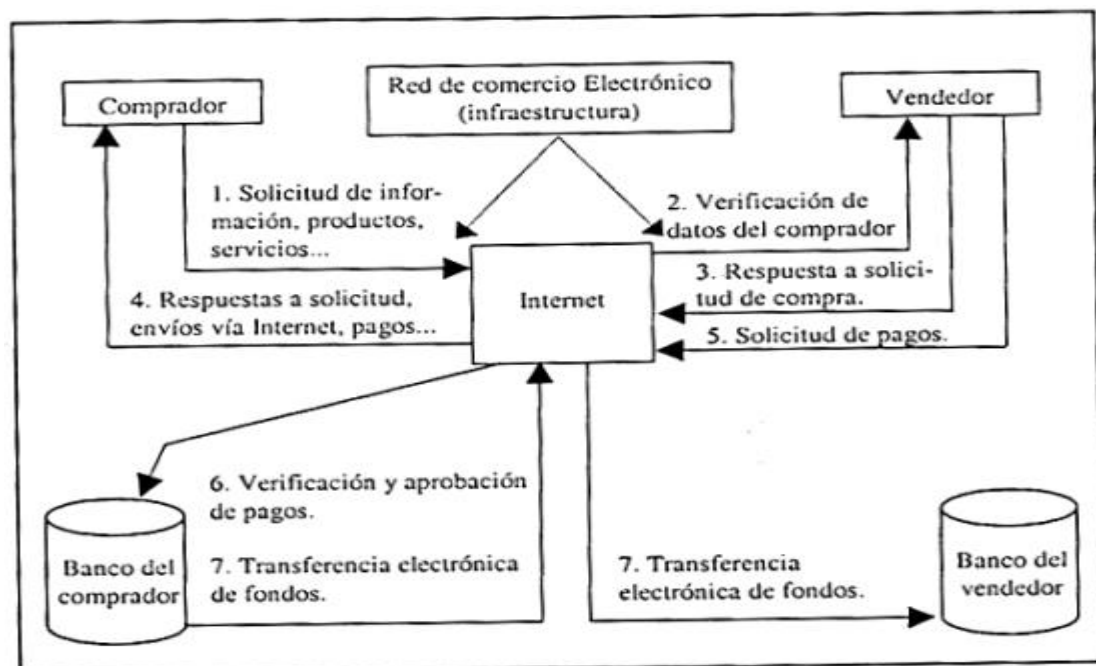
Comprador

Red de comercio Electrónico (infraestructura)

Vendedor

1. Solicitud de información, productos, servicios...

2. Verificación de datos del comprador

3. Respuesta a solicitud de compra.

4. Respuestas a solicitud, envíos vía Internet, pagos...

Internet

5. Solicitud de pagos.

6. Verificación y aprobación de pagos.

Banco del comprador

7. Transferencia electrónica de fondos.

7. Transferencia electrónica de fondos.

Banco del vendedor